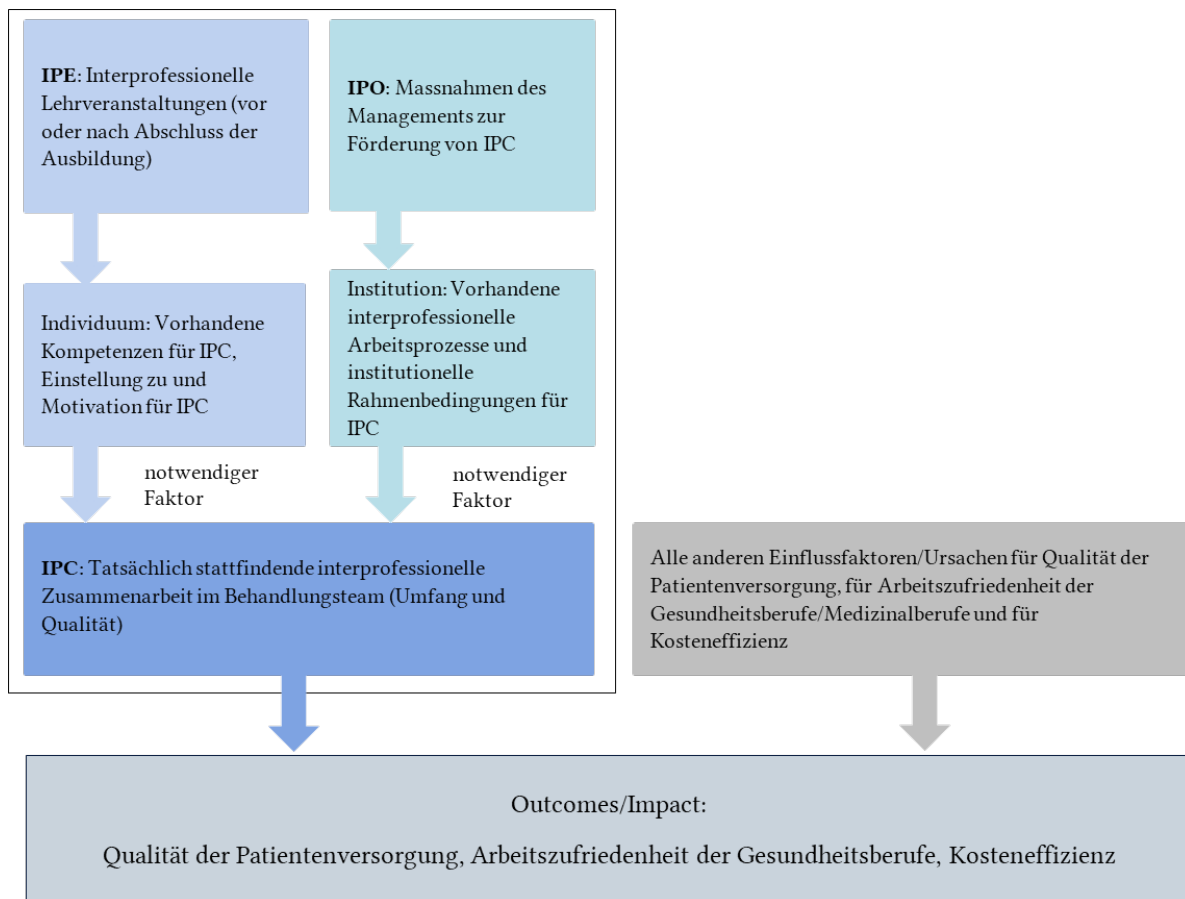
**IPE**: Interprofessionelle Lehrveranstaltungen (vor oder nach Abschluss der Ausbildung)

**IPO**: Massnahmen des Managements zur Förderung von IPC

Individuum: Vorhandene Kompetenzen für IPC, Einstellung zu und Motivation für IPC

Institution: Vorhandene interprofessionelle Arbeitsprozesse und institutionelle Rahmenbedingungen für IPC

notwendiger Faktor

notwendiger Faktor

**IPC**: Tatsächlich stattfindende interprofessionelle Zusammenarbeit im Behandlungsteam (Umfang und Qualität)

Alle anderen Einflussfaktoren/Ursachen für Qualität der Patientenversorgung, für Arbeitszufriedenheit der Gesundheitsberufe/Medizinalberufe und für Kosteneffizienz

Outcomes/Impact:

Qualität der Patientenversorgung, Arbeitszufriedenheit der Gesundheitsberufe, Kosteneffizienz